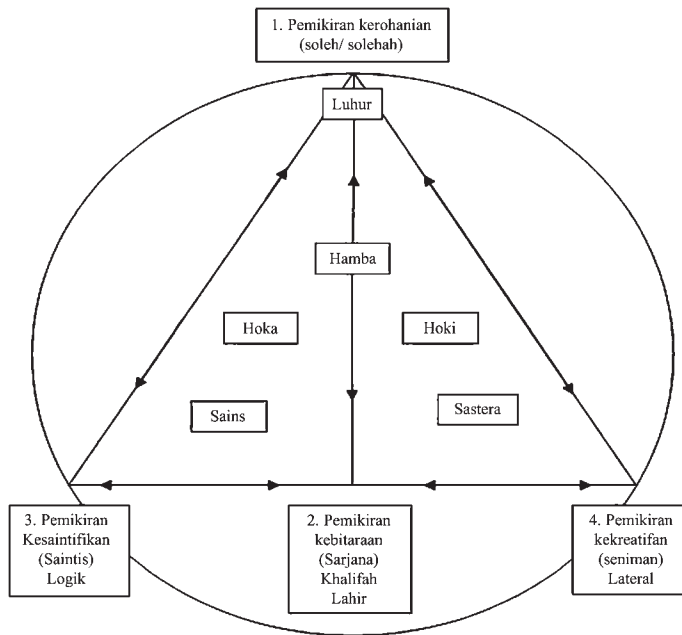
1. Pemikiran kerohanian (soleh/ solehah)

Luhur

Hamba

Hoka

Hoki

Sains

Sastera

3. Pemikiran Kesaintifikan (Saintis) Logik

2. Pemikiran kebitaraan (Sarjana) Khalifah Lahir

4. Pemikiran kekreatifan (seniman) Lateral